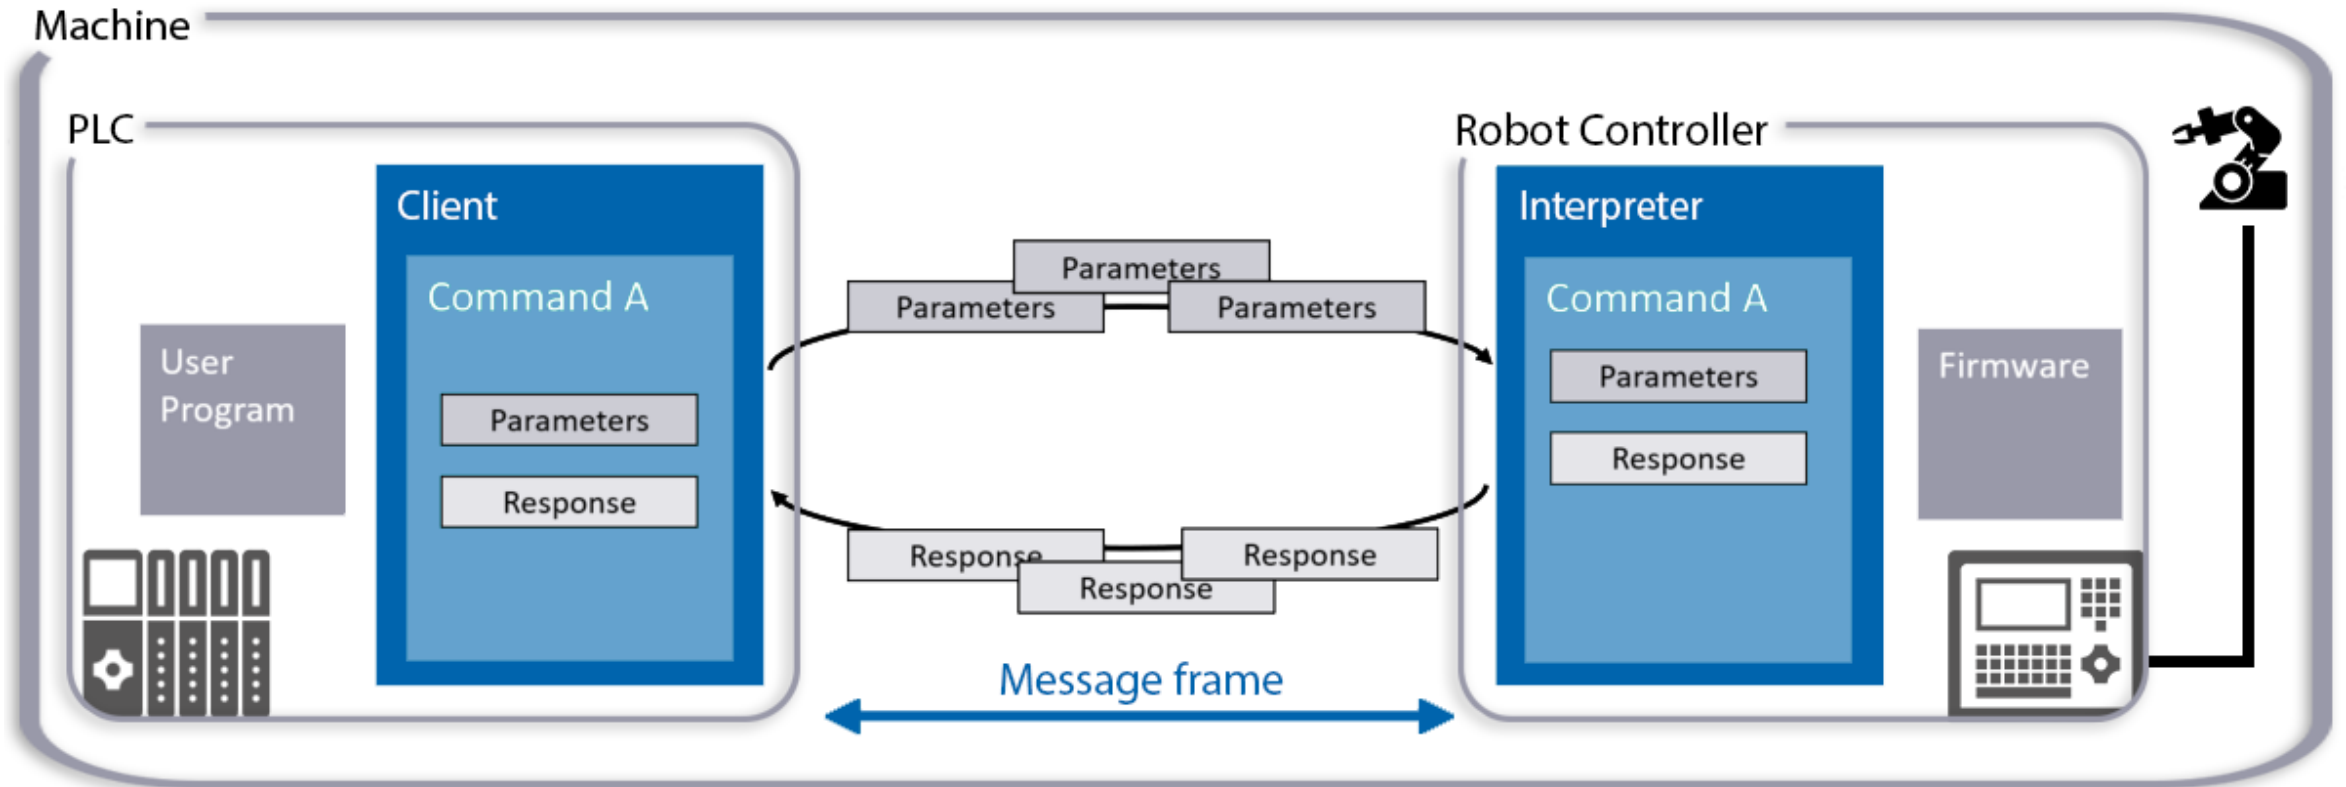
Machine

PLC

User Program

Client

Command A

Parameters

Response

Parameters

Parameters

Parameters

Response

Response

Response

Message frame

Robot Controller

Interpreter

Command A

Parameters

Response

Firmware